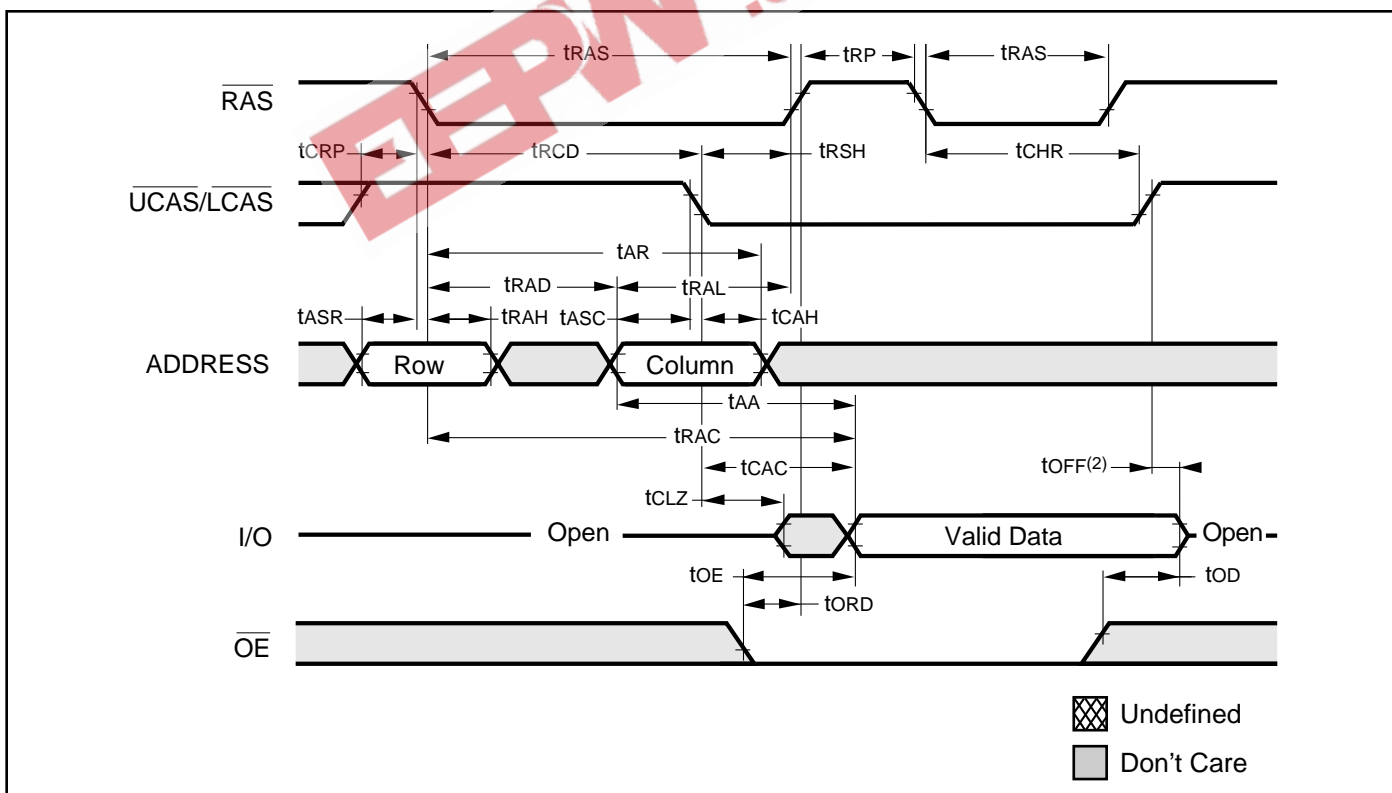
EEPW

tRAS
tRP
tRAS

$\overline{RAS}$

tCRP
tRCD
tRSH
tCHR

$\overline{UCAS}/\overline{LCAS}$

tAR
tRAD
tRAL
tASR
tRAH
tASC
tCAH

ADDRESS
Row
Column

tAA
tRAC
tCAC
tOFF(2)
tCLZ

I/O
Open
Valid Data
Open

tOE
tOD
tORD

$\overline{OE}$

Undefined
Don’t Care